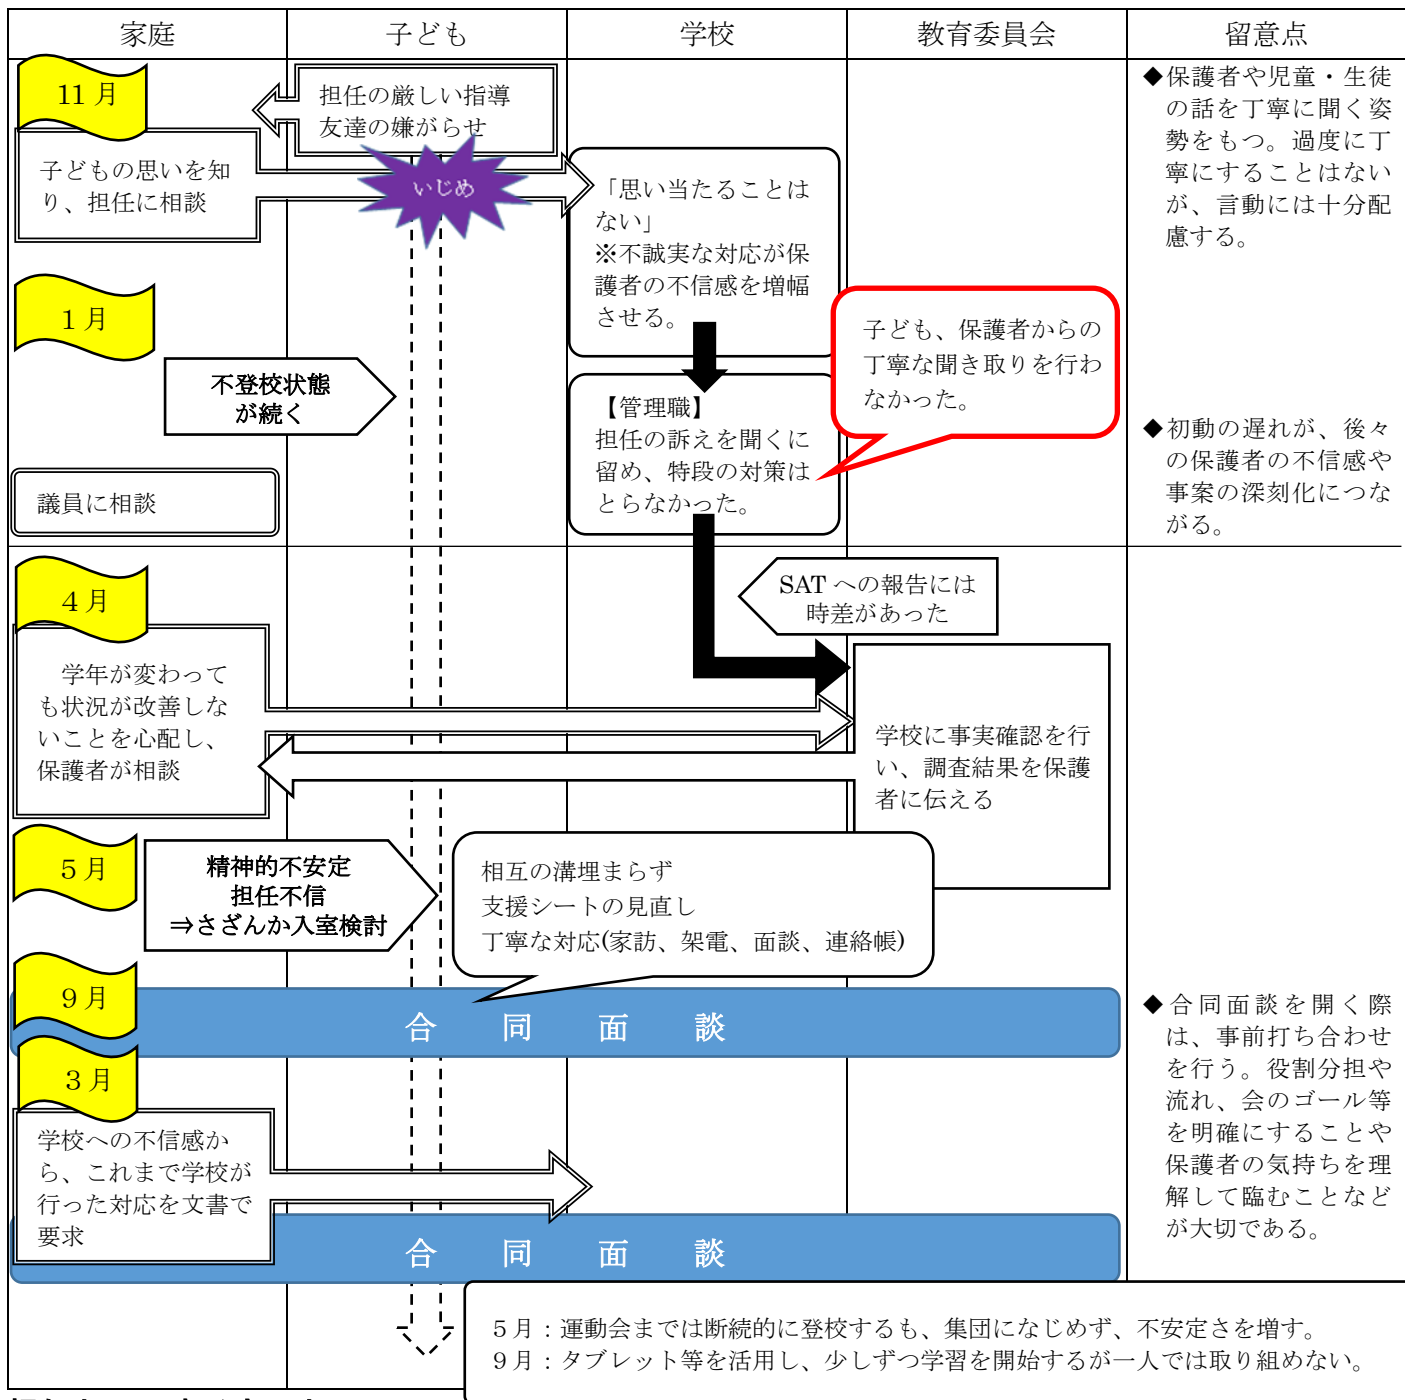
| 家庭 | 子ども | 学校 | 教育委員会 | 留意点 |
|---|---|---|---|---|

11 月

子どもの思いを知り、担任に相談

担任の厳しい指導
友達の嫌がらせ

いじめ

「思い当たることはない」
※不誠実な対応が保護者の不信感を増幅させる。

1 月

不登校状態が続く

【管理職】
担任の訴えを聞くに留め、特段の対策はとらなかった。

子ども、保護者からの丁寧な聞き取りを行わなかった。

議員に相談

◆保護者や児童・生徒の話を丁寧に聞く姿勢をもつ。過度に丁寧にすることはないが、言動には十分配慮する。

◆初動の遅れが、後々の保護者の不信感や事案の深刻化につながる。

4 月

学年が変わっても状況が改善しないことを心配し、保護者が相談

SAT への報告には時差があった

学校に事実確認を行い、調査結果を保護者に伝える

5 月

精神的不安定
担任不信
⇒さざんか入室検討

相互の溝埋まらず
支援シートの見直し
丁寧な対応(家訪、架電、面談、連絡帳)

9 月

合 同 面 談

◆合同面談を開く際は、事前打ち合わせを行う。役割分担や流れ、会のゴール等を明確にすることや保護者の気持ちを理解して臨むことなどが大切である。

3 月

学校への不信感から、これまで学校が行った対応を文書で要求

合 同 面 談

５月：運動会までは断続的に登校するも、集団になじめず、不安定さを増す。
９月：タブレット等を活用し、少しずつ学習を開始するが一人では取り組めない。